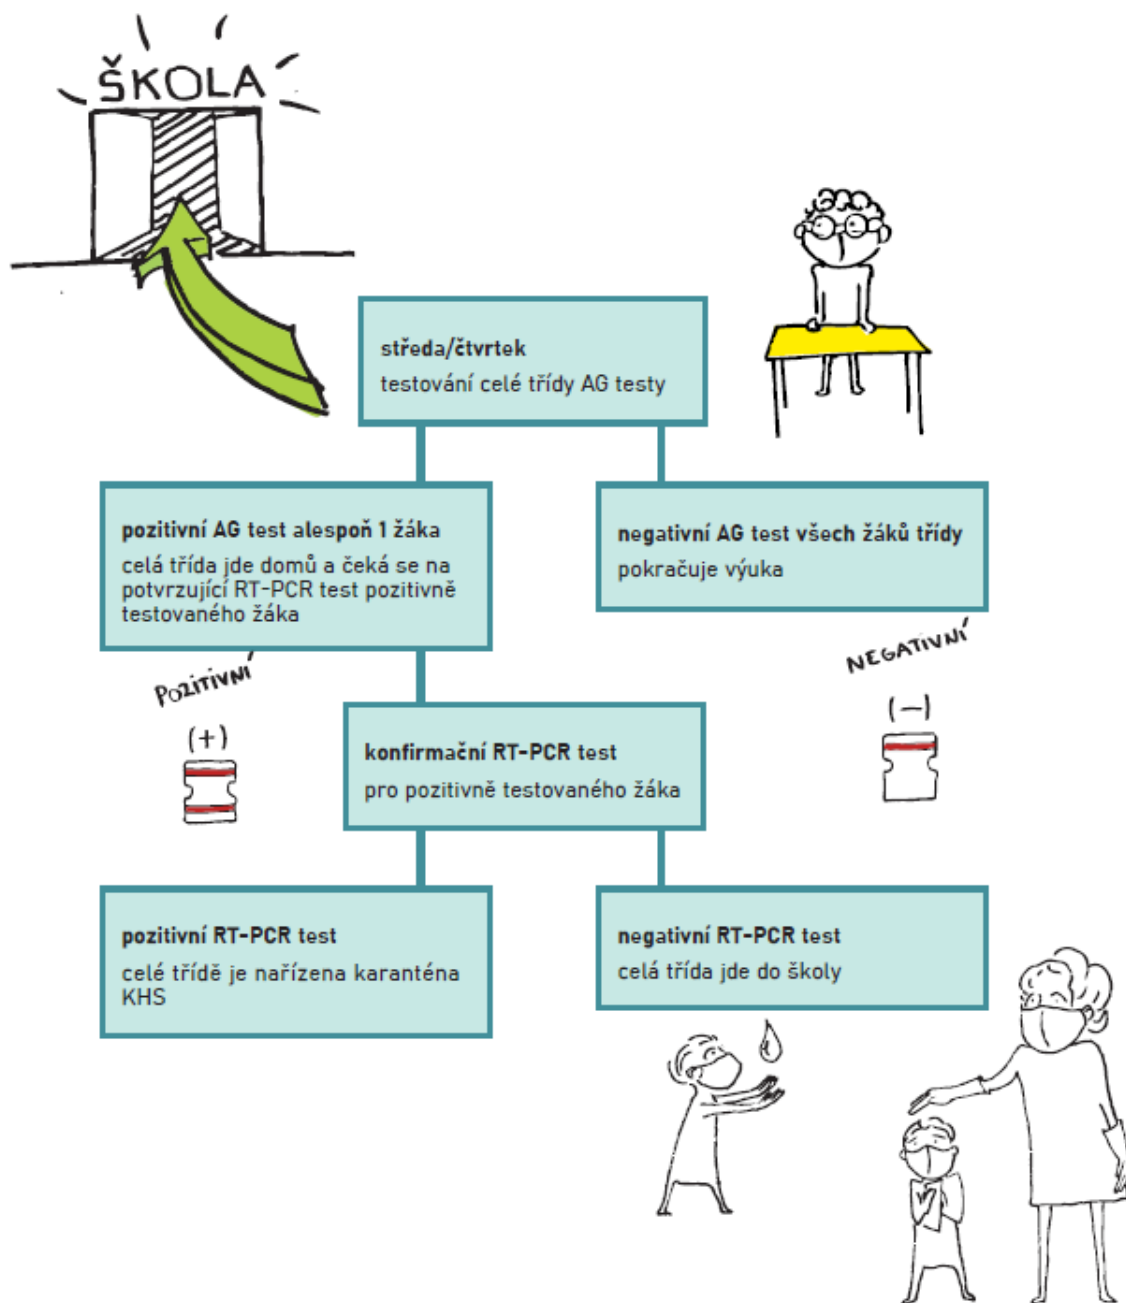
ŠKOLA

středa/čtvrtek
testování celé třídy AG testy

pozitivní AG test alespoň 1 žáka
celá třída jde domů a čeká se na potvrzující RT-PCR test pozitivně testovaného žáka

negativní AG test všech žáků třídy
pokračuje výuka

POZITIVNÍ
(+)

NEGATIVNÍ
(–)

konfirmační RT-PCR test
pro pozitivně testovaného žáka

pozitivní RT-PCR test
celé třídě je nařízena karanténa KHS

negativní RT-PCR test
celá třída jde do školy